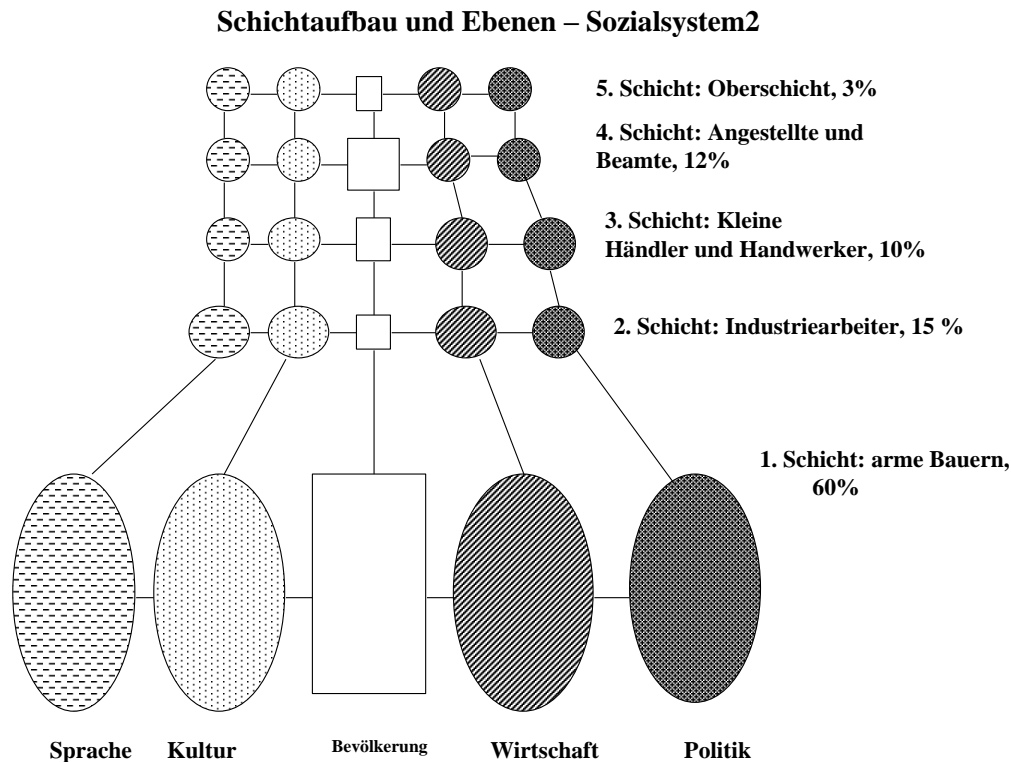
Schichtaufbau und Ebenen – Sozialsystem2

5. Schicht: Oberschicht, 3%

4. Schicht: Angestellte und Beamte, 12%

3. Schicht: Kleine Händler und Handwerker, 10%

2. Schicht: Industriearbeiter, 15 %

1. Schicht: arme Bauern, 60%

Sprache Kultur Bevölkerung Wirtschaft Politik